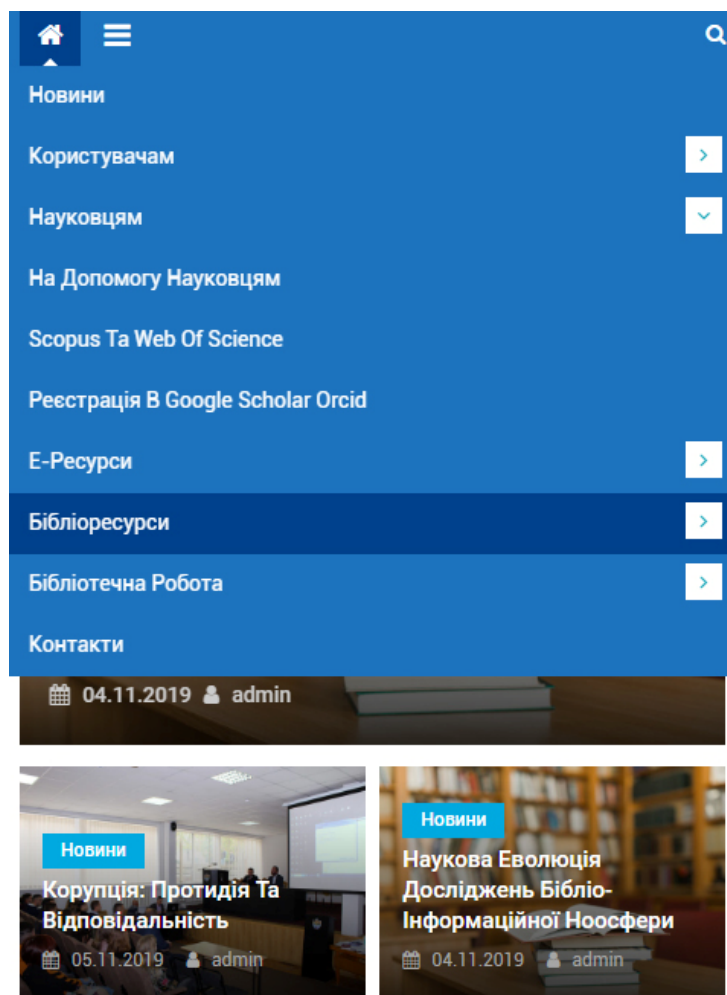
Новини

Користувачам

Науковцям

На Допомогу Науковцям

Scopus Та Web Of Science

Реєстрація В Google Scholar Orcid

Е-Ресурси

Бібліоресурси

Бібліотечна Робота

Контакти

04.11.2019 admin

Новини

Корупція: Протидія Та Відповідальність

05.11.2019 admin

Новини

Наукова Еволюція Досліджень Бібліо-Інформаційної Ноосфери

04.11.2019 admin